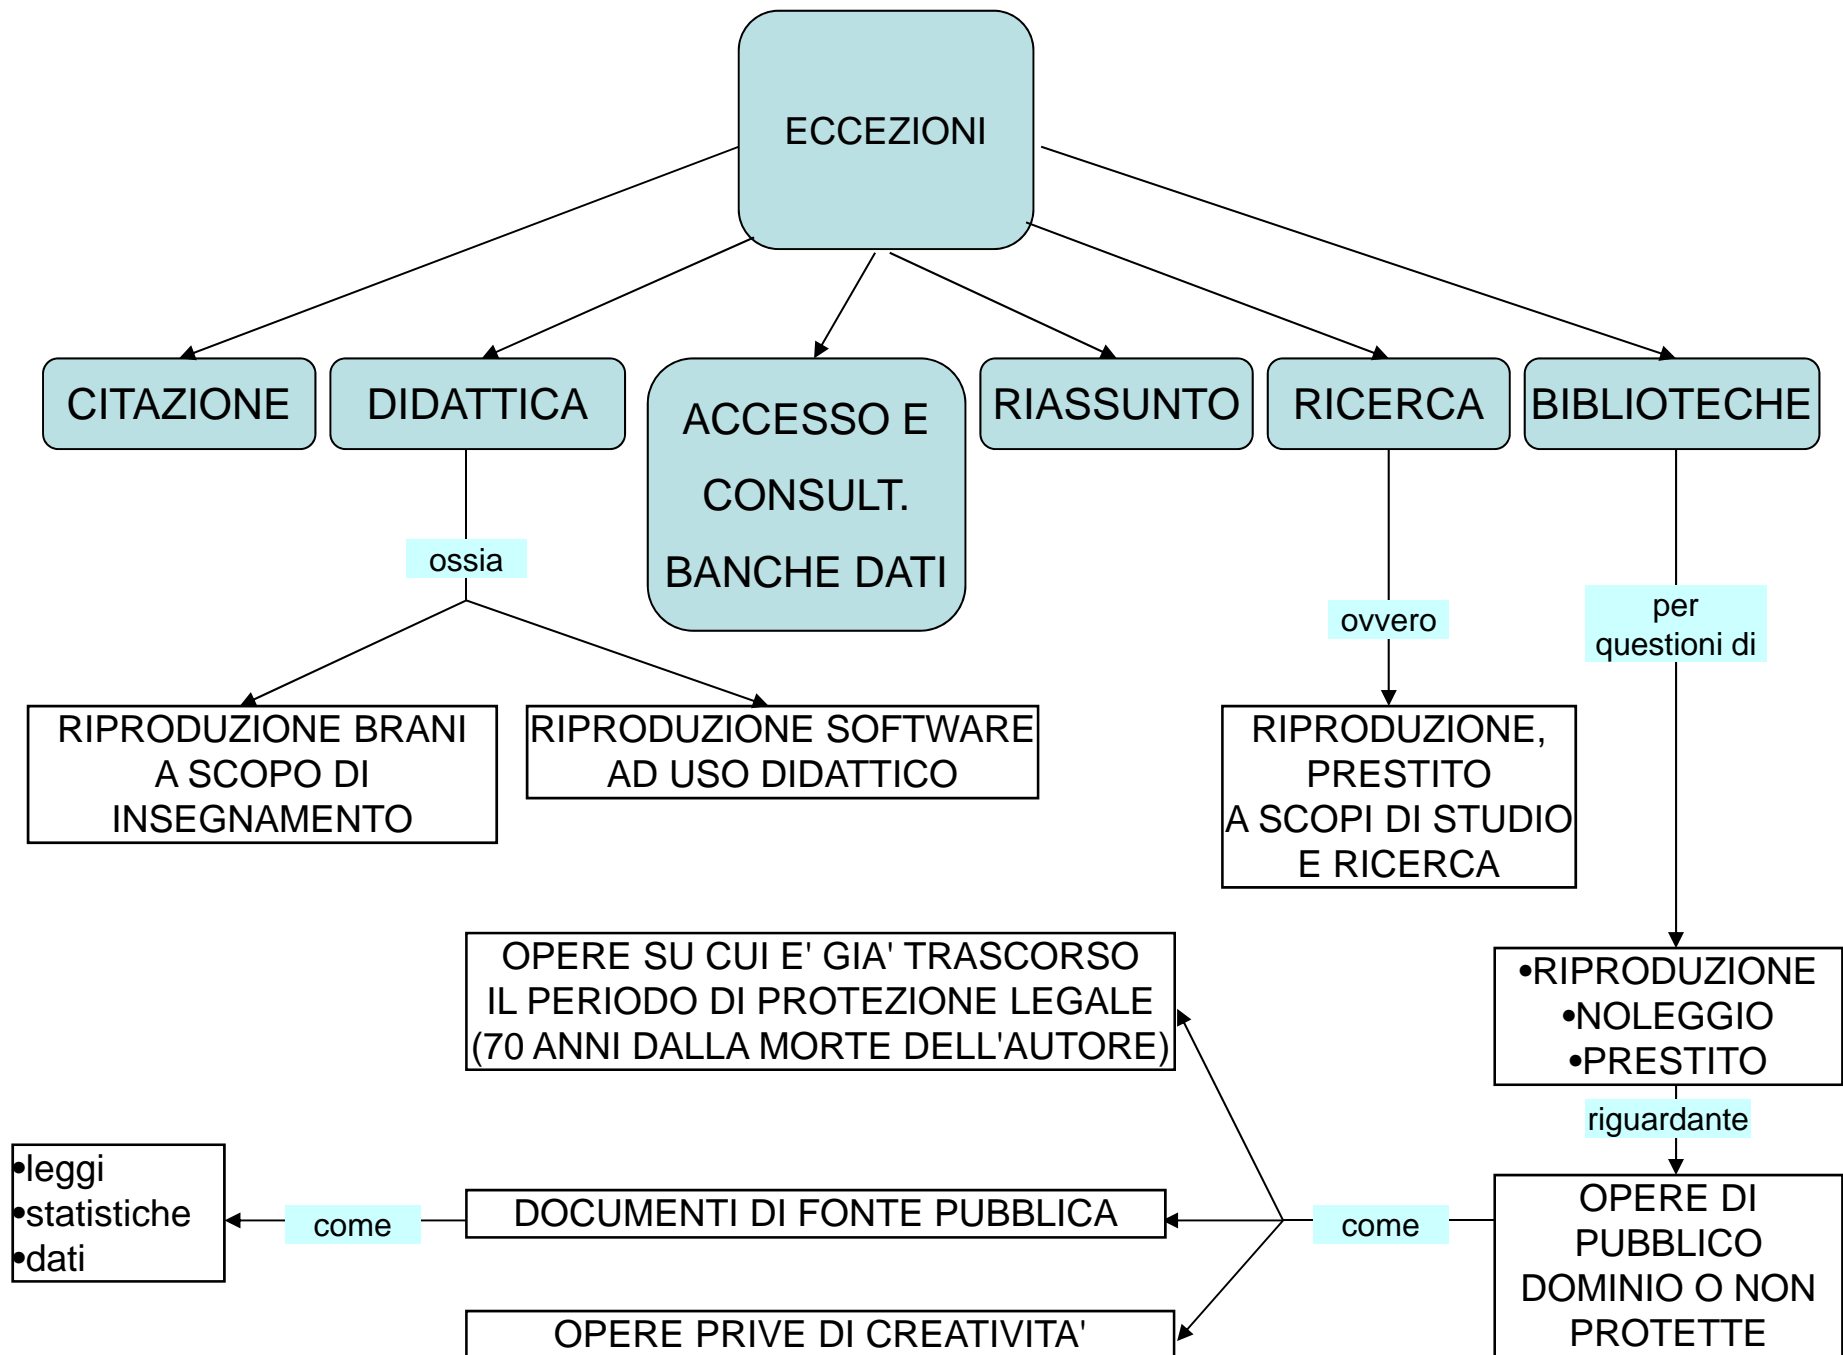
ECCEZIONI

CITAZIONE

DIDATTICA

ACCESSO E CONSULT. BANCHE DATI

RIASSUNTO

RICERCA

BIBLIOTECHE

ossia

RIPRODUZIONE BRANI A SCOPO DI INSEGNAMENTO

RIPRODUZIONE SOFTWARE AD USO DIDATTICO

ovvero

RIPRODUZIONE, PRESTITO A SCOPI DI STUDIO E RICERCA

per questioni di

•RIPRODUZIONE
•NOLEGGIO
•PRESTITO

riguardante

OPERE DI PUBBLICO DOMINIO O NON PROTETTE

come

OPERE SU CUI E' GIA' TRASCORSO IL PERIODO DI PROTEZIONE LEGALE (70 ANNI DALLA MORTE DELL'AUTORE)

DOCUMENTI DI FONTE PUBBLICA

OPERE PRIVE DI CREATIVITA'

come

•leggi
•statistiche
•dati